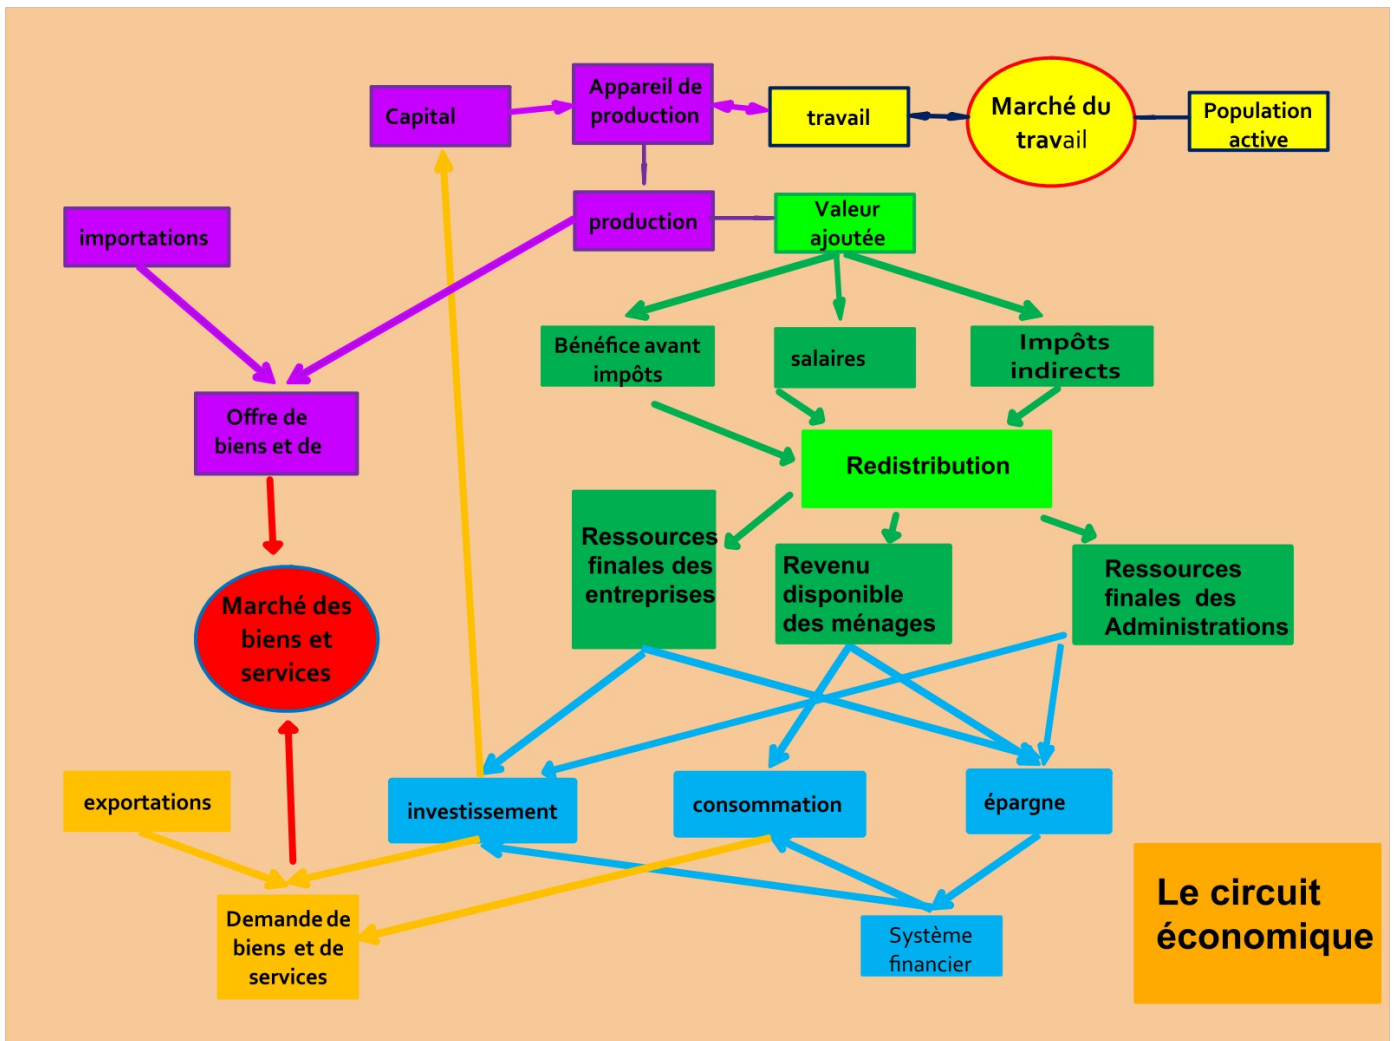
Capital

Appareil de production

travail

Marché du travail

Population active

importations

production

Valeur ajoutée

Bénéfice avant impôts

salaires

Impôts indirects

Offre de biens et de

Redistribution

Ressources finales des entreprises

Revenu disponible des ménages

Ressources finales des Administrations

Marché des biens et services

exportations

investissement

consommation

épargne

Demande de biens et de services

Système financier

Le circuit économique